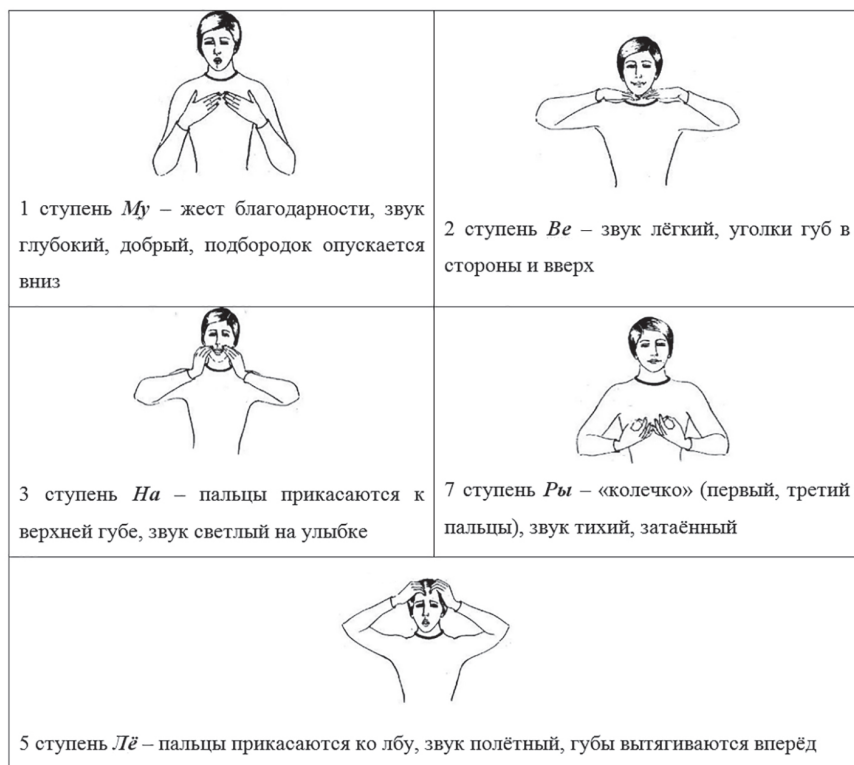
| | |
|---|---|
| 1 ступень ***Му*** – жест благодарности, звук глубокий, добрый, подбородок опускается вниз | 2 ступень ***Ве*** – звук лёгкий, уголки губ в стороны и вверх |
| 3 ступень ***На*** – пальцы прикасаются к верхней губе, звук светлый на улыбке | 7 ступень ***Ры*** – «колечко» (первый, третий пальцы), звук тихий, затаённый |

5 ступень ***Лё*** – пальцы прикасаются ко лбу, звук полётный, губы вытягиваются вперёд